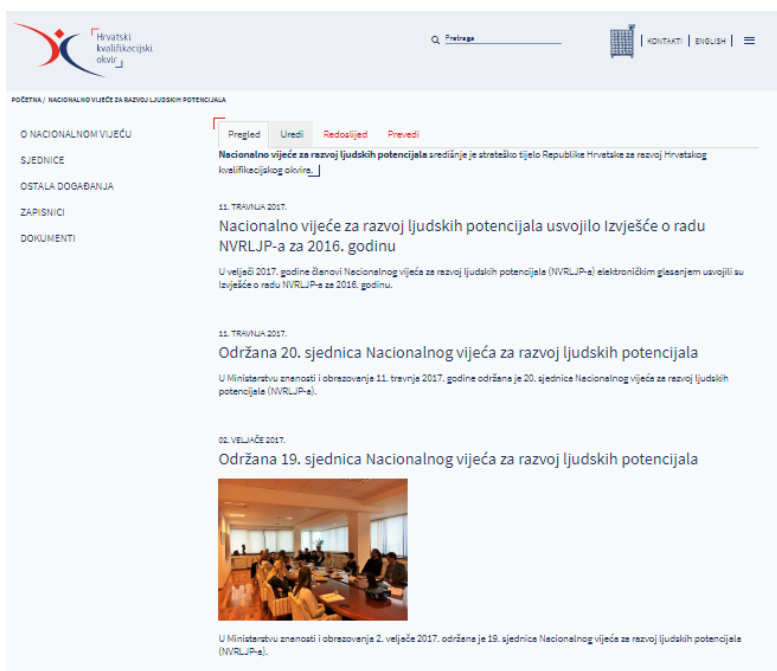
Hrvatski kvalifikacijski okvir

Pretraga

KONTAKTI | ENGLISH |

POČETNA / NACIONALNO VIJEĆE ZA RAZVOJ LJUDSKIH POTENCIJALA

O NACIONALNOM VIJEĆU

SJEDNICE

OSTALA DOGAĐANJA

ZAPISNICI

DOKUMENTI

Pregled | Uredi | Redoslijed | Prevedi

**Nacionalno vijeće za razvoj ljudskih potencijala** središnje je strateško tijelo Republike Hrvatske za razvoj Hrvatskog kvalifikacijskog okvira.

11. TRAVNJA 2017.

Nacionalno vijeće za razvoj ljudskih potencijala usvojilo Izvješće o radu NVRLJP-a za 2016. godinu

U veljači 2017. godine članovi Nacionalnog vijeća za razvoj ljudskih potencijala (NVRLJP-a) elektroničkim glasanjem usvojili su Izvješće o radu NVRLJP-a za 2016. godinu.

11. TRAVNJA 2017.

Održana 20. sjednica Nacionalnog vijeća za razvoj ljudskih potencijala

U Ministarstvu znanosti i obrazovanja 11. travnja 2017. godine održana je 20. sjednica Nacionalnog vijeća za razvoj ljudskih potencijala (NVRLJP-a).

02. VELJAČE 2017.

Održana 19. sjednica Nacionalnog vijeća za razvoj ljudskih potencijala

U Ministarstvu znanosti i obrazovanja 2. veljače 2017. održana je 19. sjednica Nacionalnog vijeća za razvoj ljudskih potencijala (NVRLJP-a).